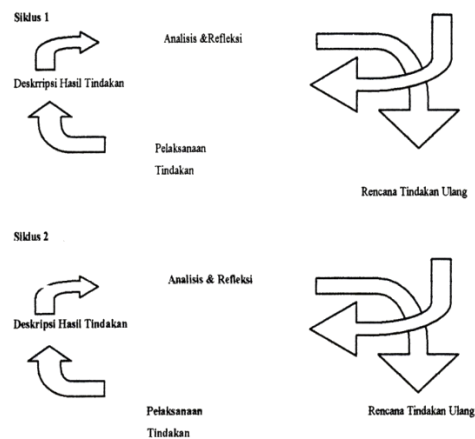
Siklus 1

Analisis &Refleksi

Deskrripsi Hasil Tindakan

Pelaksanaan Tindakan

Rencana Tindakan Ulang

Siklus 2

Analisis & Refleksi

Deskripsi Hasil Tindakan

Pelaksanaan Tindakan

Rencana Tindakan Ulang